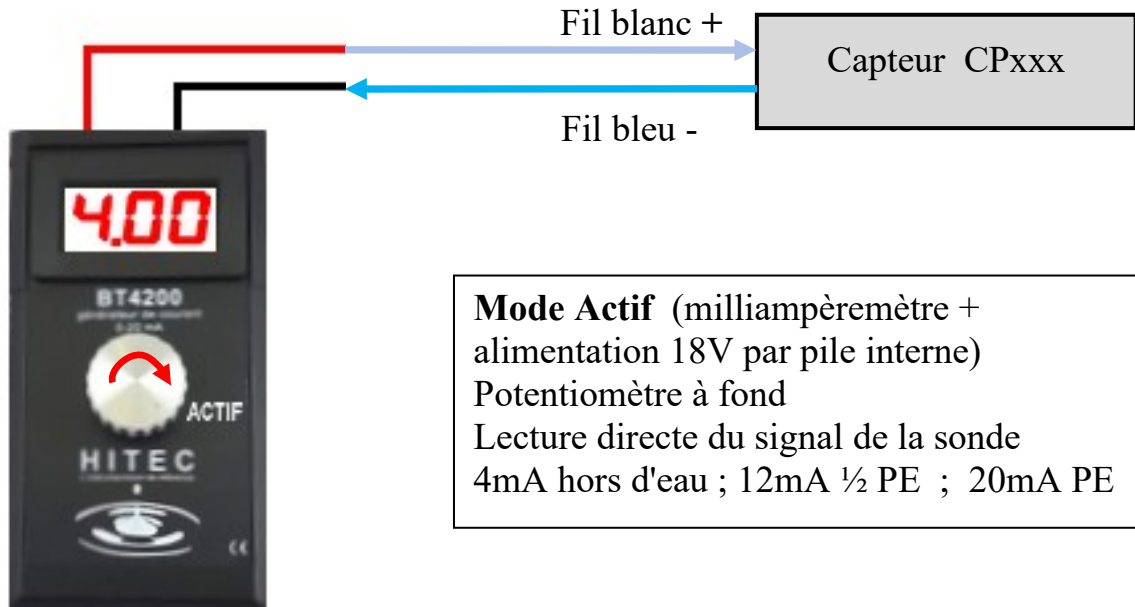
Fil blanc +

Capteur CPxxx

Fil bleu -

4.00

BT4200
générateur de courant
0-20 mA

ACTIF

HITEC

CE

**Mode Actif** (milliampèremètre + alimentation 18V par pile interne)
Potentiomètre à fond
Lecture directe du signal de la sonde
4mA hors d'eau ; 12mA ½ PE ; 20mA PE